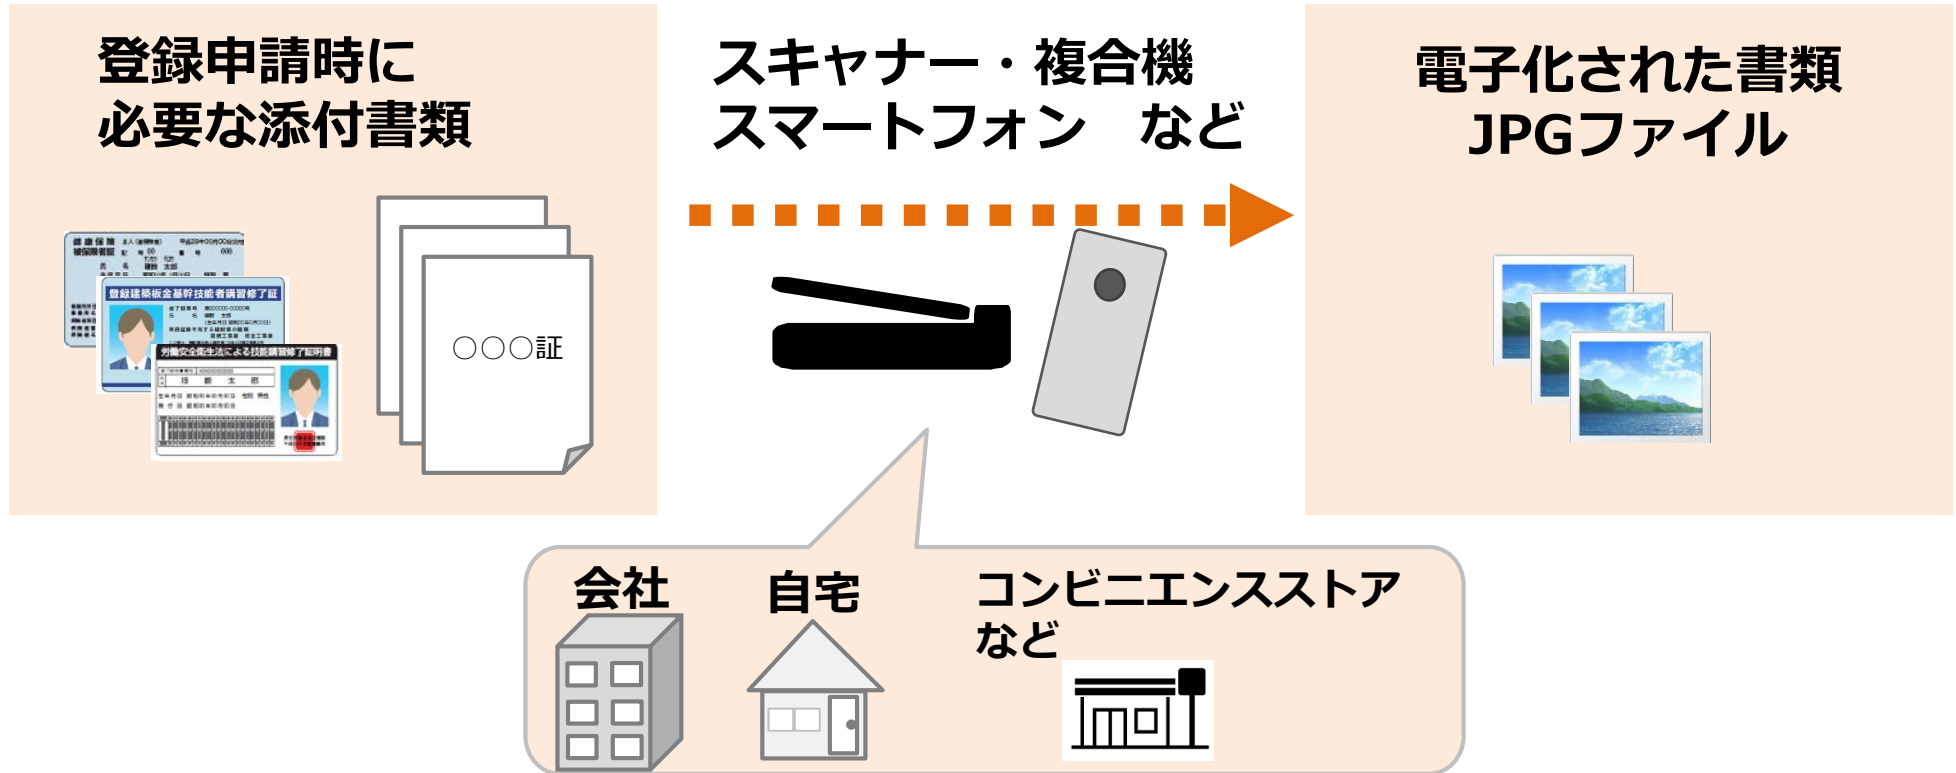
登録申請時に
必要な添付書類

スキャナー・複合機
スマートフォン　など

電子化された書類
JPGファイル

登録建築板金基幹技能者講習修了証

労働安全衛生法による技能講習修了証明書

○○○証

会社

自宅

コンビニエンスストア
など